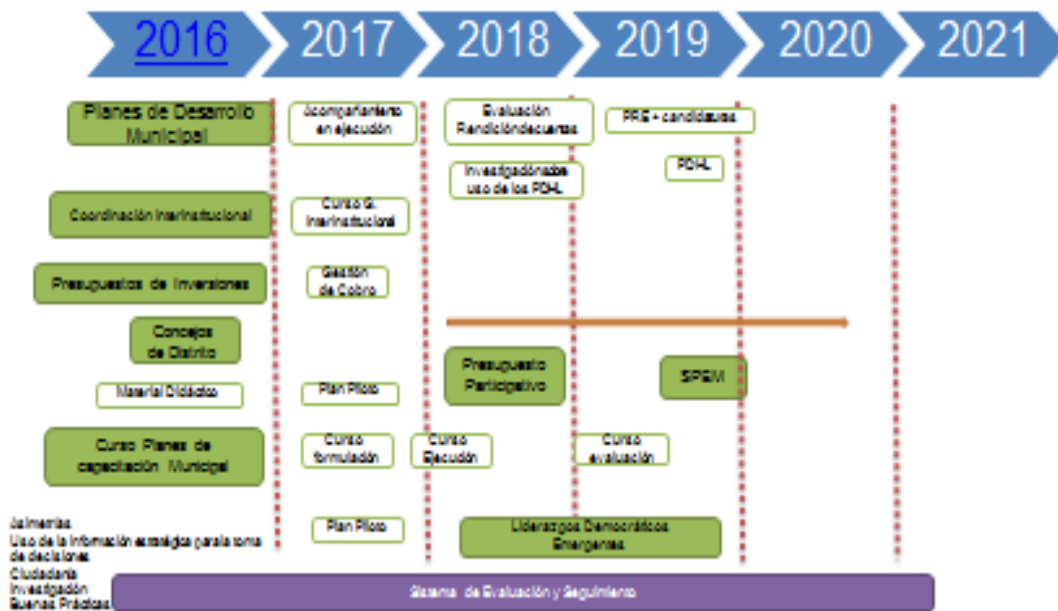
2016 2017 2018 2019 2020 2021

Planes de Desarrollo Municipal

Acompañamiento en ejecución

Evaluación Rendicióndecuentas

PRE + candidaturas

Investigaciónsobre uso de los PDHL

PDHL

Coordinación Interinstitucional

Curso C. Interinstitucional

Presupuestos de Inversiones

Gestión de Cobro

Concejos de Distrito

Presupuesto Participativo

SPEM

Material Didáctico

Plan Piloto

Curso Planes de capacitación Municipal

Curso formulación

Curso Ejecución

Curso evaluación

Jaimerías
Uso de la información estratégica para la toma de decisiones
Ciudadanía
Investigación
Buenas Prácticas

Plan Piloto

Liderazgos Democráticos Emergentes

Sistema de Evaluación y Seguimiento